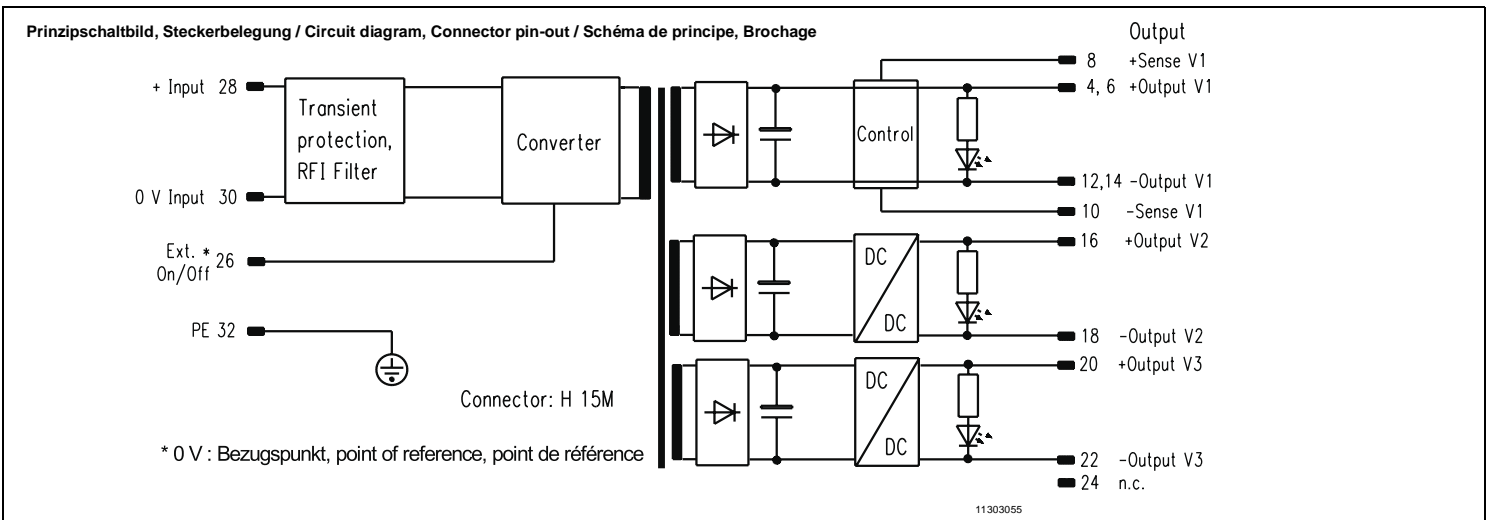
Prinzipschaltbild, Steckerbelegung / Circuit diagram, Connector pin-out / Schéma de principe, Brochage

Output

+ Input 28

Transient protection, RFI Filter

Converter

0 V Input 30

Ext. * On/Off 26

PE 32

Connector: H 15M

* 0 V : Bezugspunkt, point of reference, point de référence

Control

DC

DC

DC

DC

8 +Sense V1
4, 6 +Output V1
12,14 -Output V1
10 -Sense V1
16 +Output V2
18 -Output V2
20 +Output V3
22 -Output V3
24 n.c.

11303055